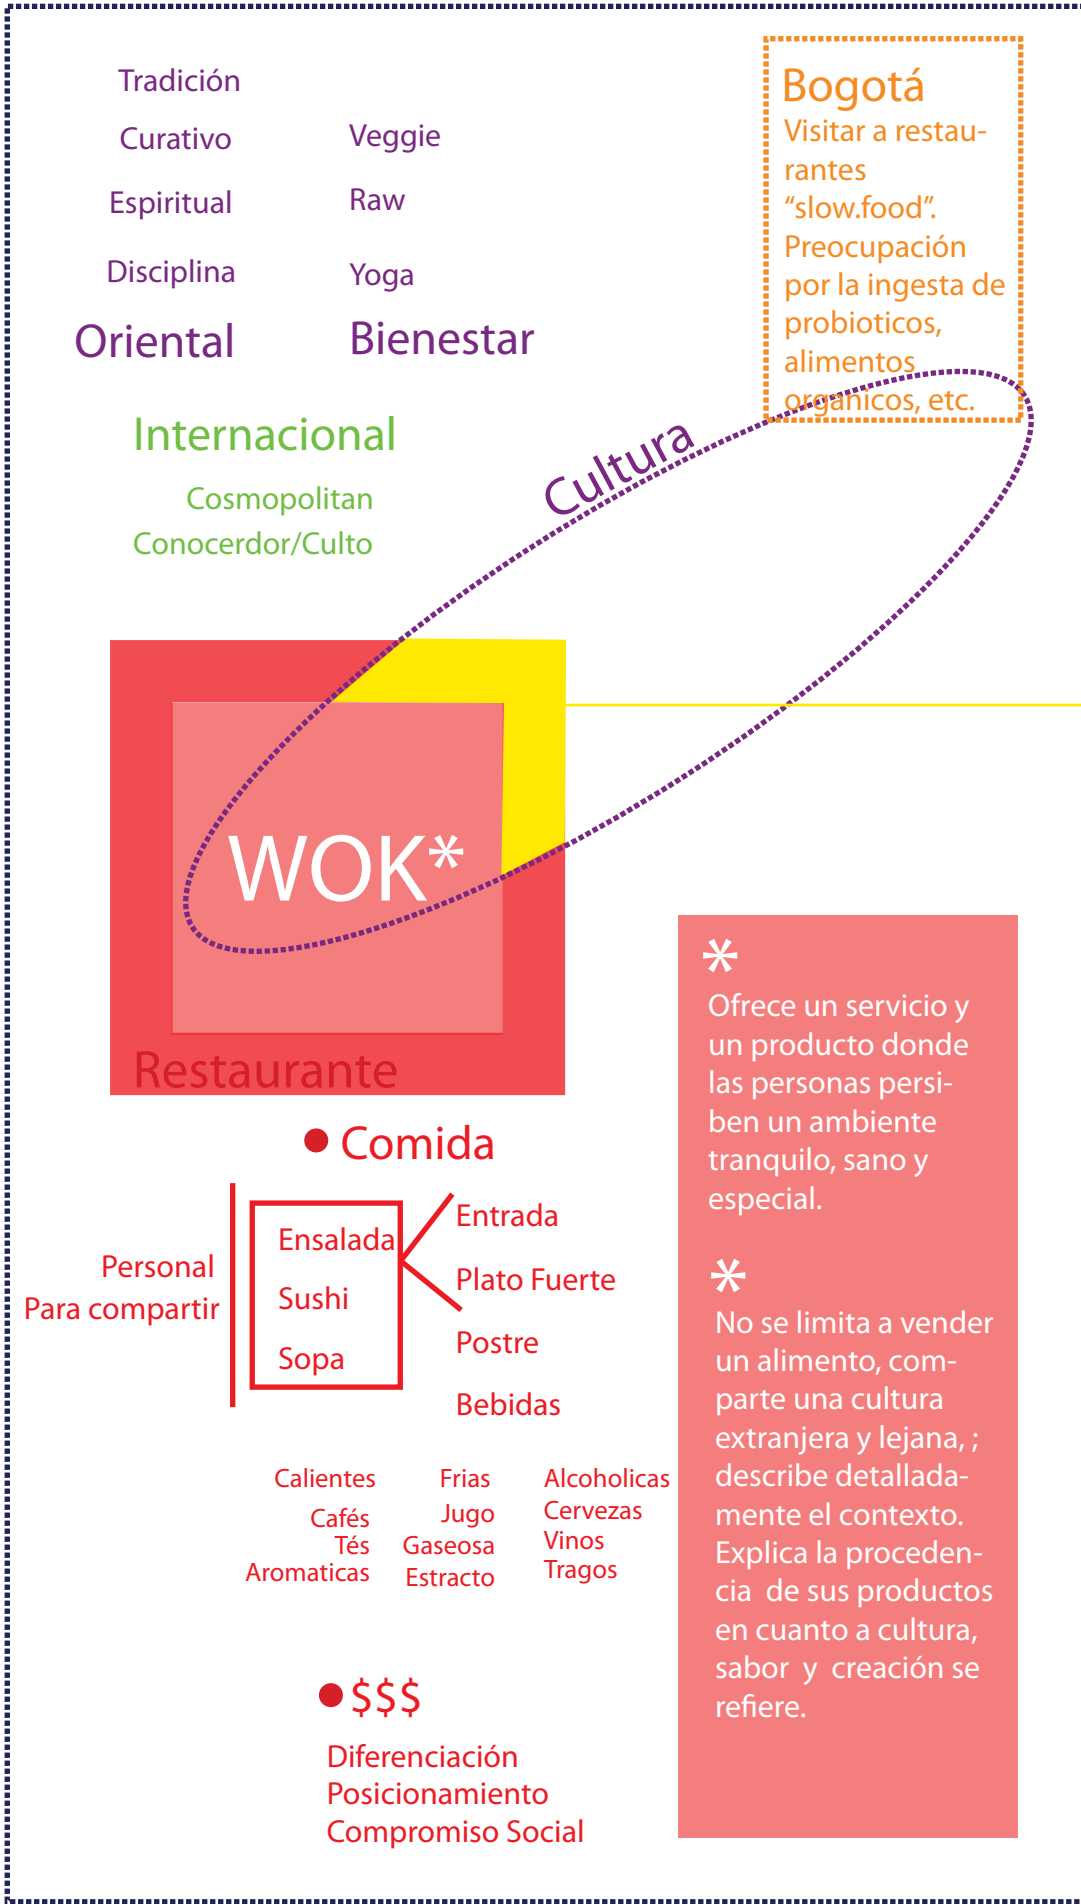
Tradición
Curativo
Espiritual
Disciplina
Oriental

Veggie
Raw
Yoga
Bienestar

Bogotá
Visitar a restaurantes "slow.food". Preocupación por la ingesta de probioticos, alimentos organicos, etc.

Internacional
Cosmopolitan
Conocerdor/Culto

Cultura

WOK*

Restaurante

● Comida

Personal
Para compartir

Ensalada
Sushi
Sopa

Entrada
Plato Fuerte
Postre
Bebidas

Calientes
Cafés
Tés
Aromaticas

Frias
Jugo
Gaseosa
Estracto

Alcoholicas
Cervezas
Vinos
Tragos

● $$$
Diferenciación
Posicionamiento
Compromiso Social

*
Ofrece un servicio y un producto donde las personas persiben un ambiente tranquilo, sano y especial.

*
No se limita a vender un alimento, comparte una cultura extranjera y lejana, ; describe detalladamente el contexto. Explica la procedencia de sus productos en cuanto a cultura, sabor y creación se refiere.